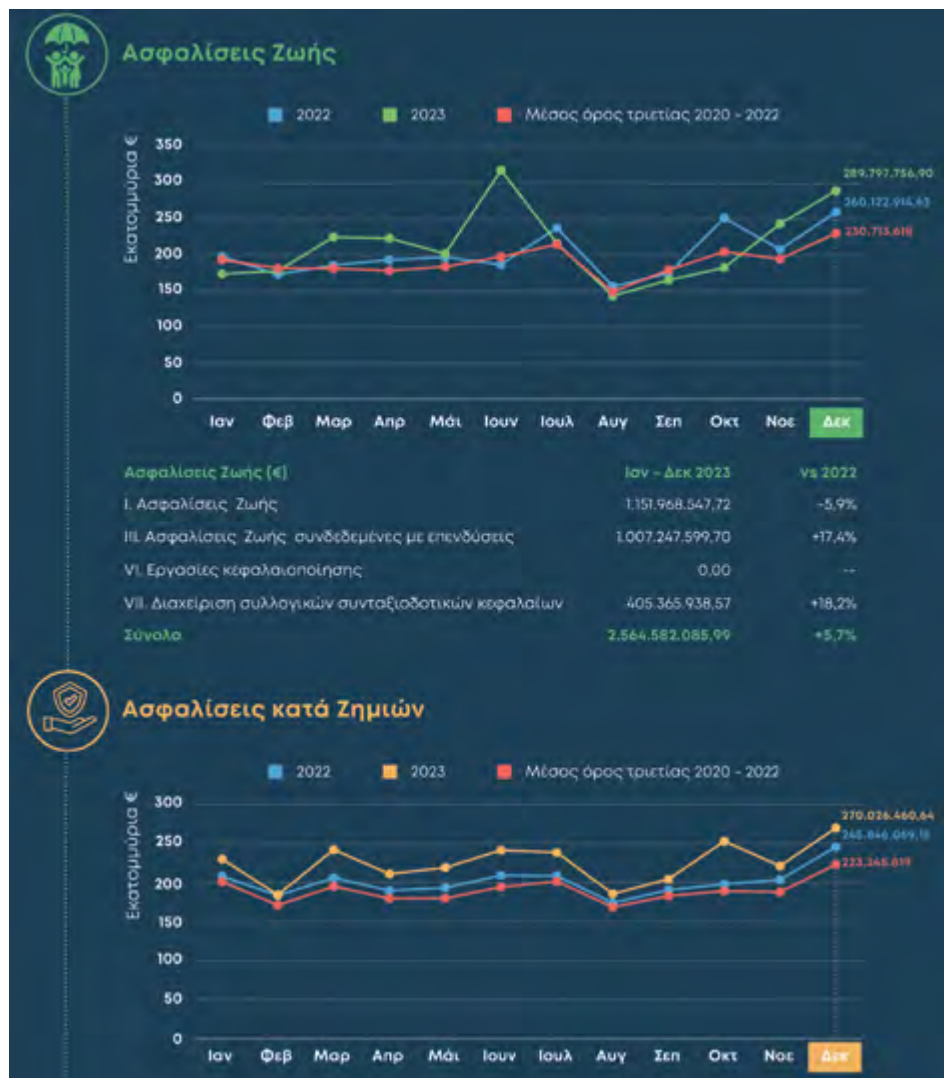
Ασφαλίσεις Ζωής

2022 2023 Μέσος όρος τριετίας 2020 - 2022

Εκατομμύρια €

350
300
250
200
150
100
50
0

289.797.756,90
260.122.916,63
230.713.618

Ιαν Φεβ Μαρ Απρ Μάι Ιουν Ιουλ Αυγ Σεπ Οκτ Νοε Δεκ

| Ασφαλίσεις Ζωής (€) | Ιαν - Δεκ 2023 | vs 2022 |
|---|---|---|
| I. Ασφαλίσεις Ζωής | 1.151.968.547,72 | -5,9% |
| III. Ασφαλίσεις Ζωής συνδεδεμένες με επενδύσεις | 1.007.247.599,70 | +17,4% |
| VI. Εργασίες κεφαλαιοποίησης | 0,00 | -- |
| VII. Διαχείριση συλλογικών συνταξιοδοτικών κεφαλαίων | 405.365.938,57 | +18,2% |
| Σύνολο | 2.564.582.085,99 | +5,7% |

Ασφαλίσεις κατά Ζημιών

2022 2023 Μέσος όρος τριετίας 2020 - 2022

Εκατομμύρια €

300
250
200
150
100
50
0

270.026.460,64
245.846.069,18
223.365.619

Ιαν Φεβ Μαρ Απρ Μάι Ιουν Ιουλ Αυγ Σεπ Οκτ Νοε Δεκ